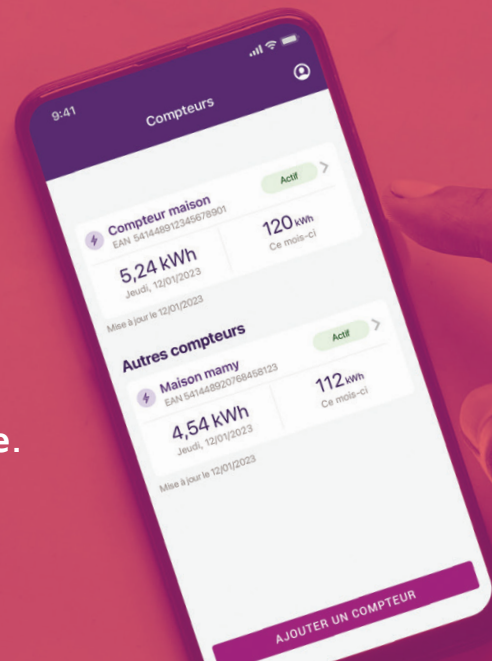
9:41

Compteurs

Compteur maison
EAN 541448912345678901

Actif

5,24 kWh
Jeudi, 12/01/2023

120 kWh
Ce mois-ci

Mise à jour le 12/01/2023

Autres compteurs

Maison mamy
EAN 541448920768458123

Actif

4,54 kWh
Jeudi, 12/01/2023

112 kWh
Ce mois-ci

Mise à jour le 12/01/2023

AJOUTER UN COMPTEUR

e.